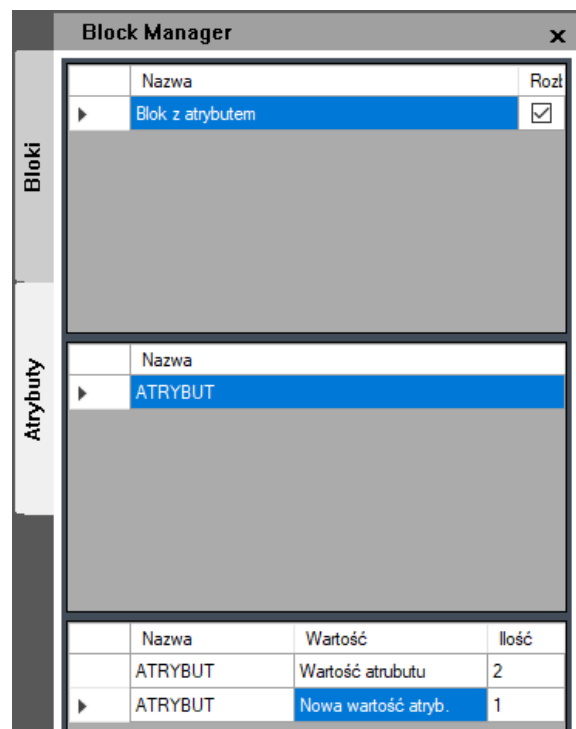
Block Manager ×

Bloki

Atrybuty

| | Nazwa | Rozł |
|---|---|---|
| ▸ | Blok z atrybutem | ☑ |

| | Nazwa |
|---|---|
| ▸ | ATRYBUT |

| | Nazwa | Wartość | Ilość |
|---|---|---|---|
| | ATRYBUT | Wartość atrubutu | 2 |
| ▸ | ATRYBUT | Nowa wartość atryb. | 1 |